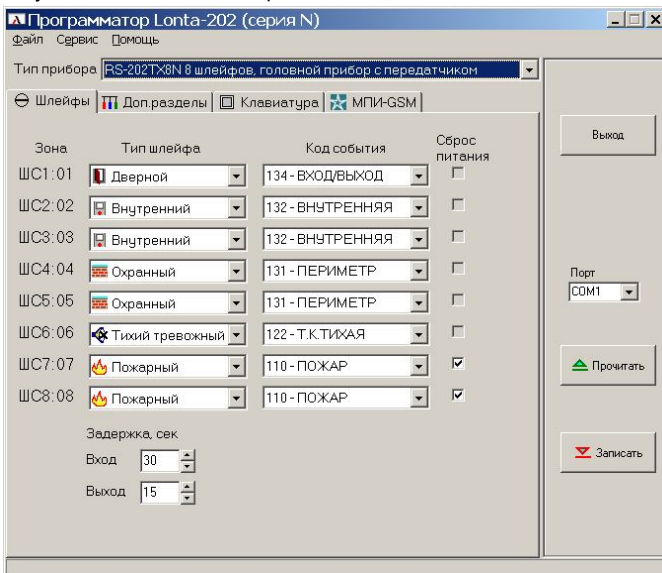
Программатор Lonta-202 (серия N)

Файл Сервис Помощь

Тип прибора RS-202TX8N 8 шлейфов, головной прибор с передатчиком

Шлейфы | Доп.разделы | Клавиатура | МПИ-GSM

| Зона | Тип шлейфа | Код события | Сброс питания |
|---|---|---|---|
| ШС1:01 | Дверной | 134 - ВХОД/ВЫХОД | ☐ |
| ШС2:02 | Внутренний | 132 - ВНУТРЕННЯЯ | ☐ |
| ШС3:03 | Внутренний | 132 - ВНУТРЕННЯЯ | ☐ |
| ШС4:04 | Охранный | 131 - ПЕРИМЕТР | ☐ |
| ШС5:05 | Охранный | 131 - ПЕРИМЕТР | ☐ |
| ШС6:06 | Тихий тревожный | 122 - Т.К.ТИХАЯ | ☐ |
| ШС7:07 | Пожарный | 110 - ПОЖАР | ☑ |
| ШС8:08 | Пожарный | 110 - ПОЖАР | ☑ |

Задержка, сек

Вход 30

Выход 15

Выход

Порт

COM1

Прочитать

Записать